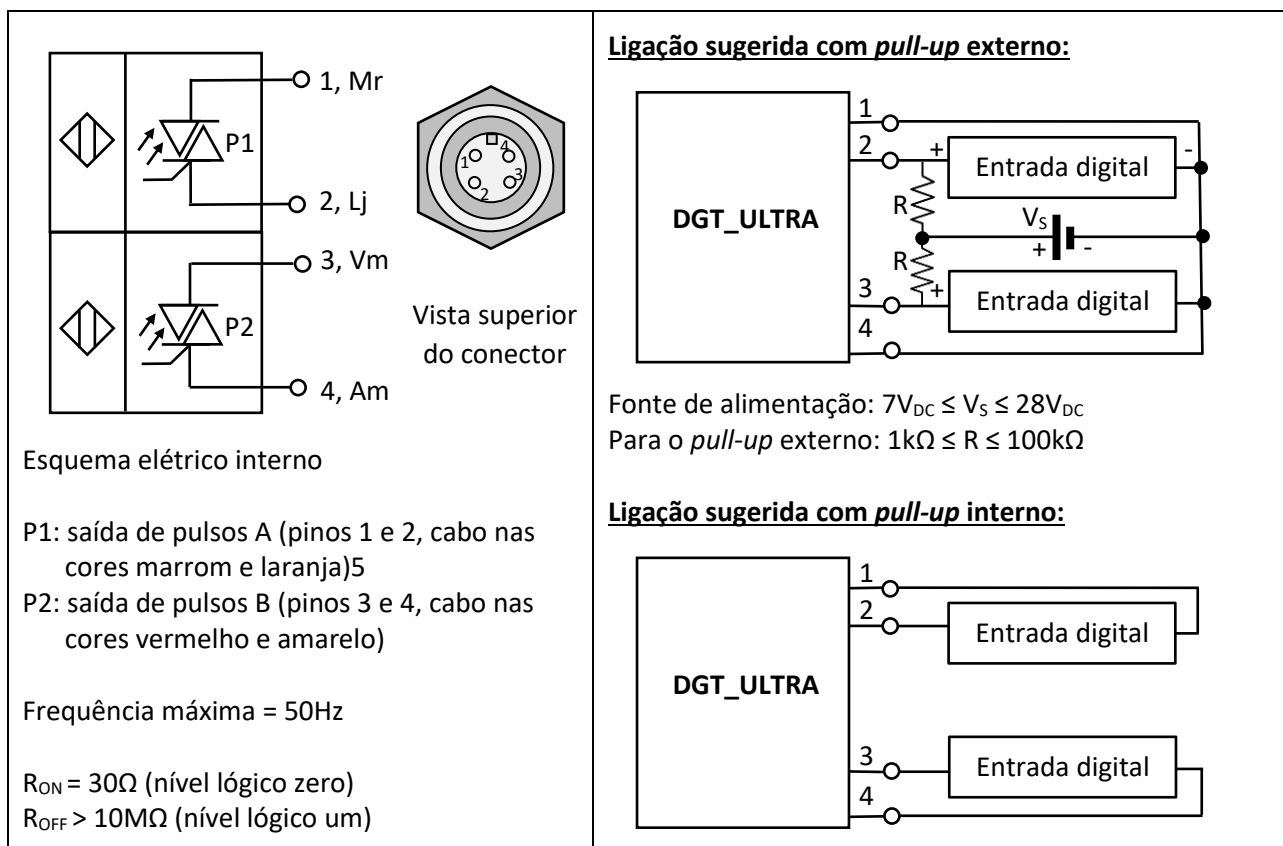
1, Mr
P1
2, Lj
3, Vm
P2
4, Am

1 4
2 3

Vista superior do conector

Esquema elétrico interno

P1: saída de pulsos A (pinos 1 e 2, cabo nas cores marrom e laranja)5
P2: saída de pulsos B (pinos 3 e 4, cabo nas cores vermelho e amarelo)

Frequência máxima = 50Hz

$R_{ON}$ = 30Ω (nível lógico zero)
$R_{OFF}$ > 10MΩ (nível lógico um)

Ligação sugerida com *pull-up* externo:

DGT_ULTRA
1
2
3
4
+
Entrada digital
-
R
$V_S$
+
-
R
+
Entrada digital

Fonte de alimentação: $7V_{DC} \leq V_S \leq 28V_{DC}$
Para o *pull-up* externo: 1kΩ ≤ R ≤ 100kΩ

Ligação sugerida com *pull-up* interno:

DGT_ULTRA
1
2
Entrada digital
3
4
Entrada digital